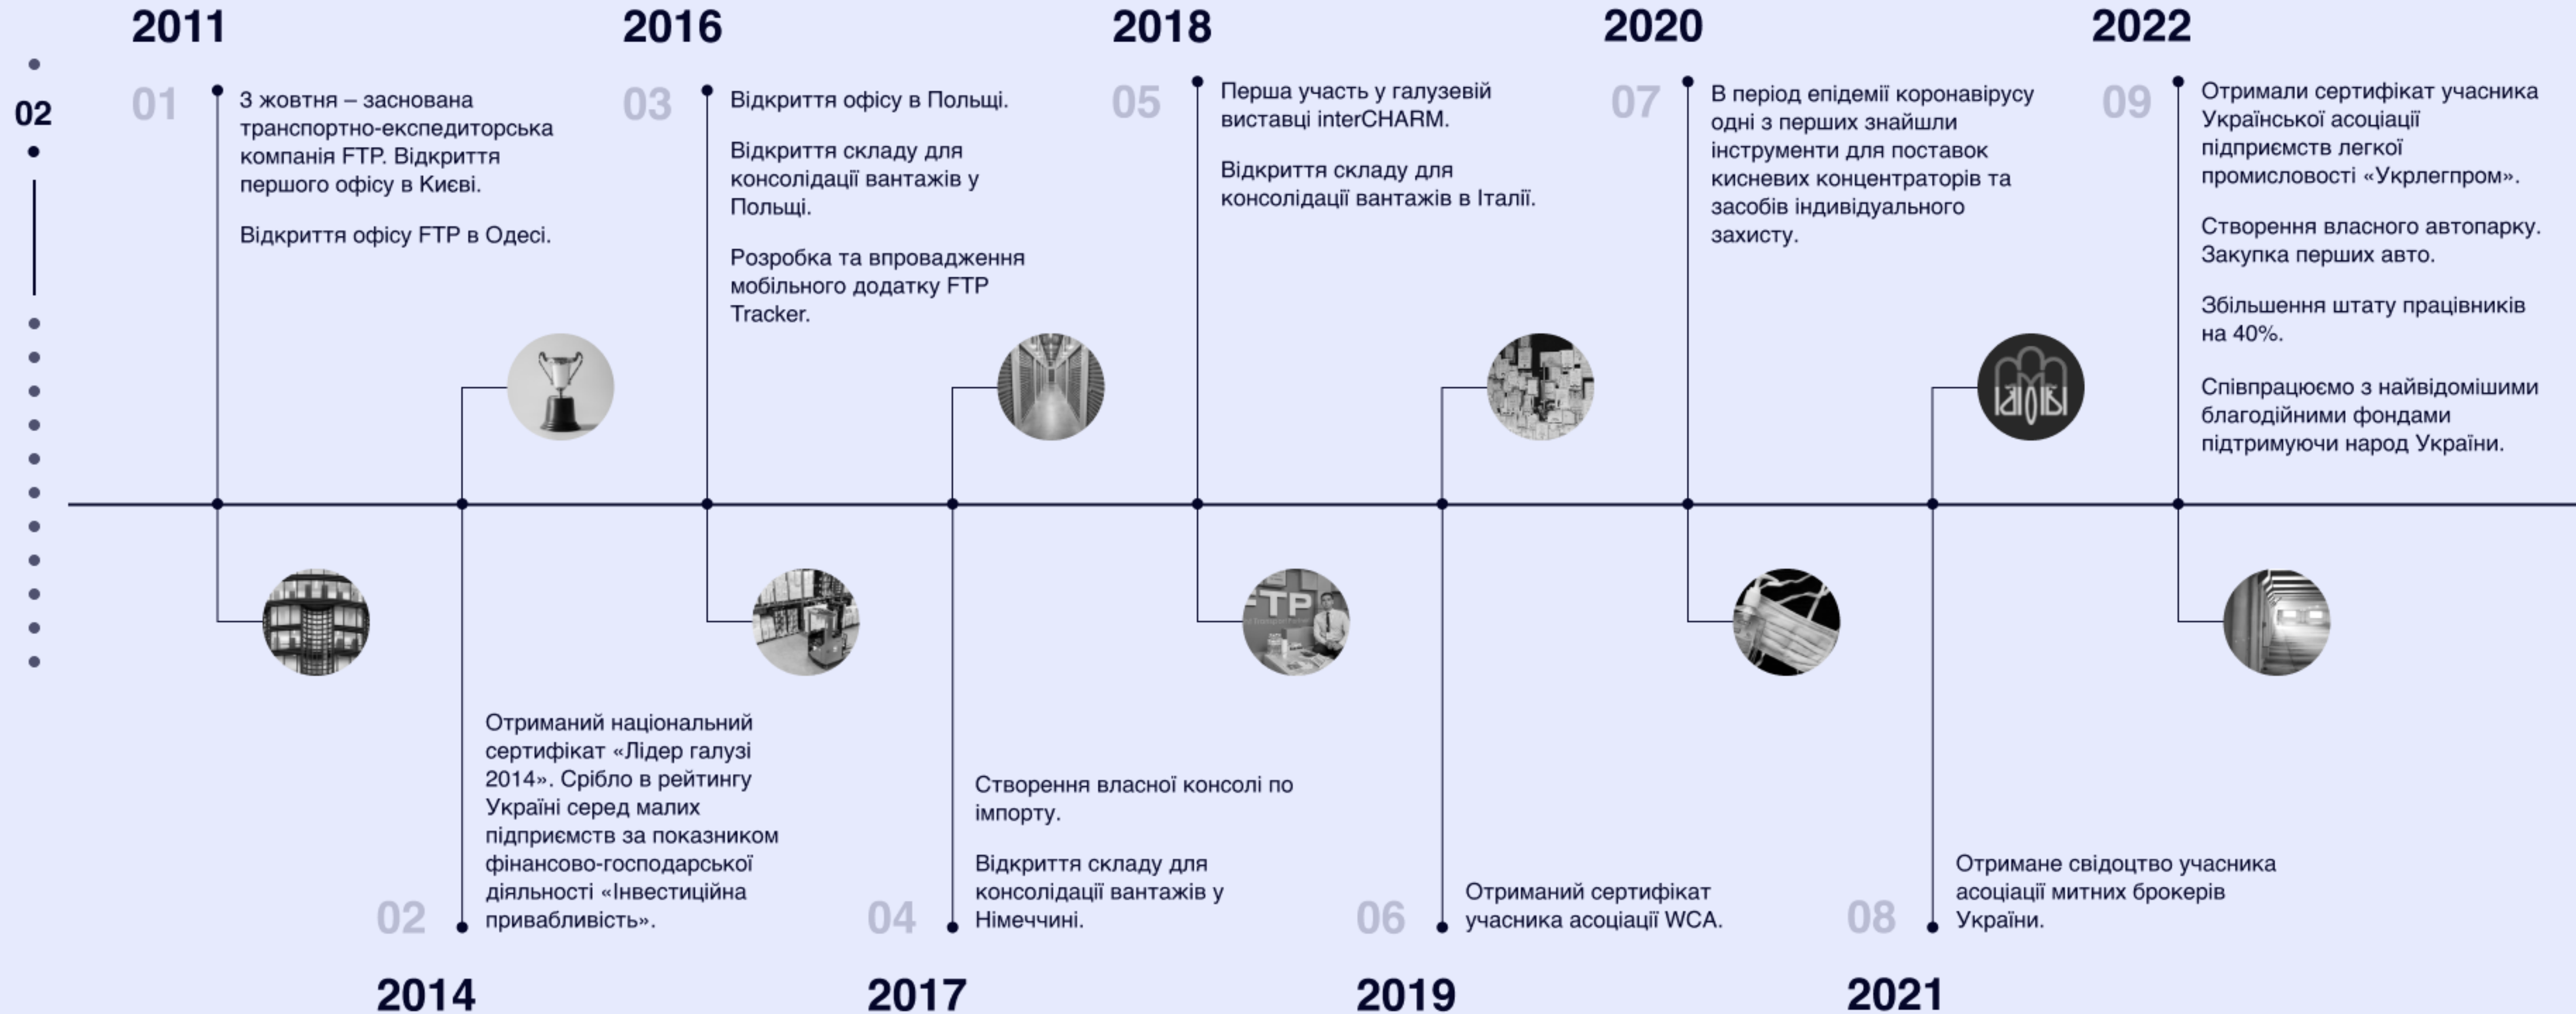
02

2011

01

3 жовтня – заснована транспортно-експедиторська компанія FTP. Відкриття першого офісу в Києві.

Відкриття офісу FTP в Одесі.

2016

03

Відкриття офісу в Польщі.

Відкриття складу для консолідації вантажів у Польщі.

Розробка та впровадження мобільного додатку FTP Tracker.

2018

05

Перша участь у галузевій виставці interCHARM.

Відкриття складу для консолідації вантажів в Італії.

2020

07

В період епідемії коронавірусу одні з перших знайшли інструменти для поставок кисневих концентраторів та засобів індивідуального захисту.

2022

09

Отримали сертифікат учасника Української асоціації підприємств легкої промисловості «Укрлегпром».

Створення власного автопарку. Закупка перших авто.

Збільшення штату працівників на 40%.

Співпрацюємо з найвідомішими благодійними фондами підтримуючи народ України.

FTP

Отриманий національний сертифікат «Лідер галузі 2014». Срібло в рейтингу Україні серед малих підприємств за показником фінансово-господарської діяльності «Інвестиційна привабливість».

02

2014

Створення власної консолі по імпорту.

Відкриття складу для консолідації вантажів у Німеччині.

04

2017

Отриманий сертифікат учасника асоціації WCA.

06

2019

Отримане свідоцтво учасника асоціації митних брокерів України.

08

2021